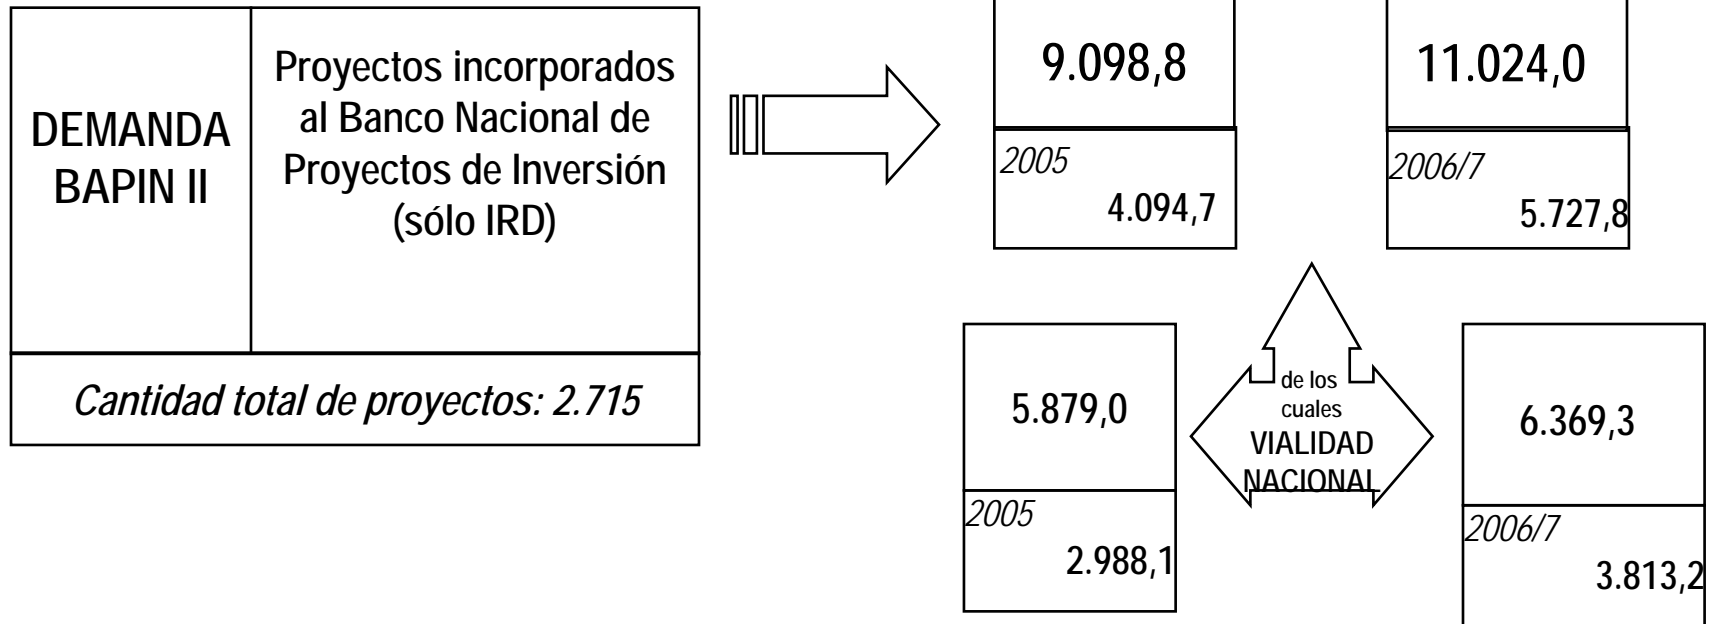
DEMANDA BAPIN II

Proyectos incorporados al Banco Nacional de Proyectos de Inversión (sólo IRD)

Cantidad total de proyectos: 2.715

9.098,8

2005

4.094,7

11.024,0

2006/7

5.727,8

5.879,0

2005

2.988,1

de los cuales VIALIDAD NACIONAL

6.369,3

2006/7

3.813,2